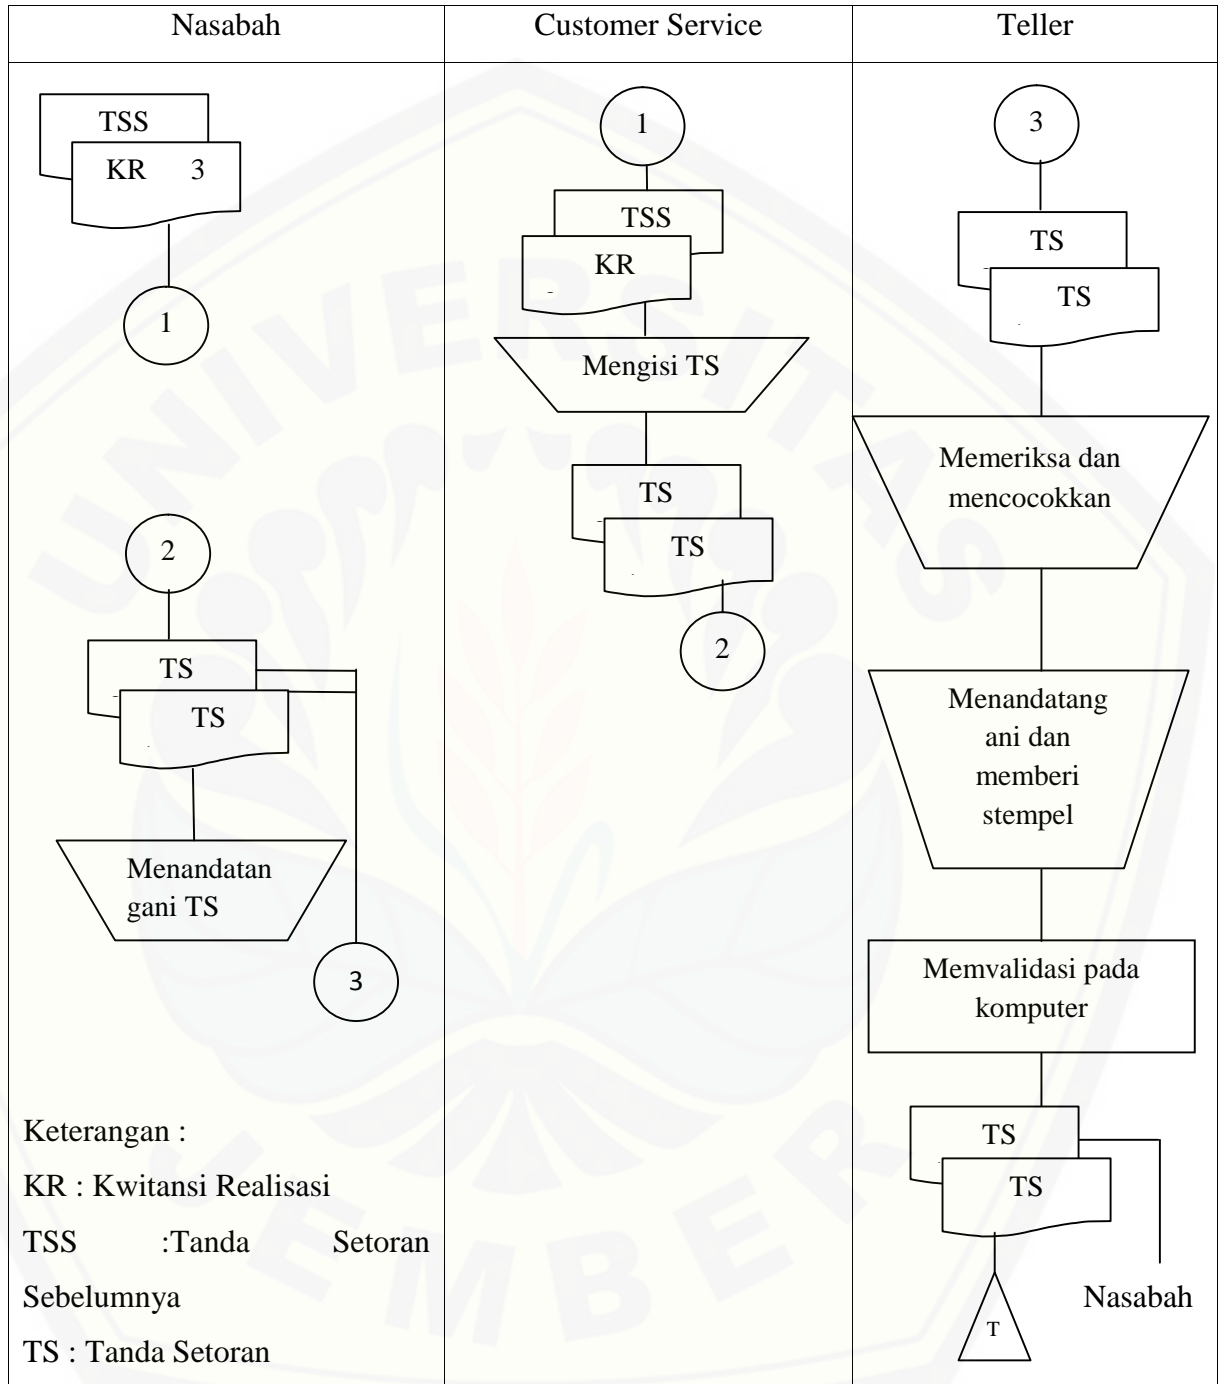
| Nasabah | Customer Service | Teller |
|---|---|---|

Nasabah

TSS
KR 3

1

2

TS
TS

Menandatangani TS

3

Keterangan :
KR : Kwitansi Realisasi
TSS :Tanda Setoran Sebelumnya
TS : Tanda Setoran

Customer Service

1

TSS
KR

Mengisi TS

TS
TS

2

Teller

3

TS
TS

Memeriksa dan mencocokkan

Menandatangani dan memberi stempel

Memvalidasi pada komputer

TS
TS

T

Nasabah